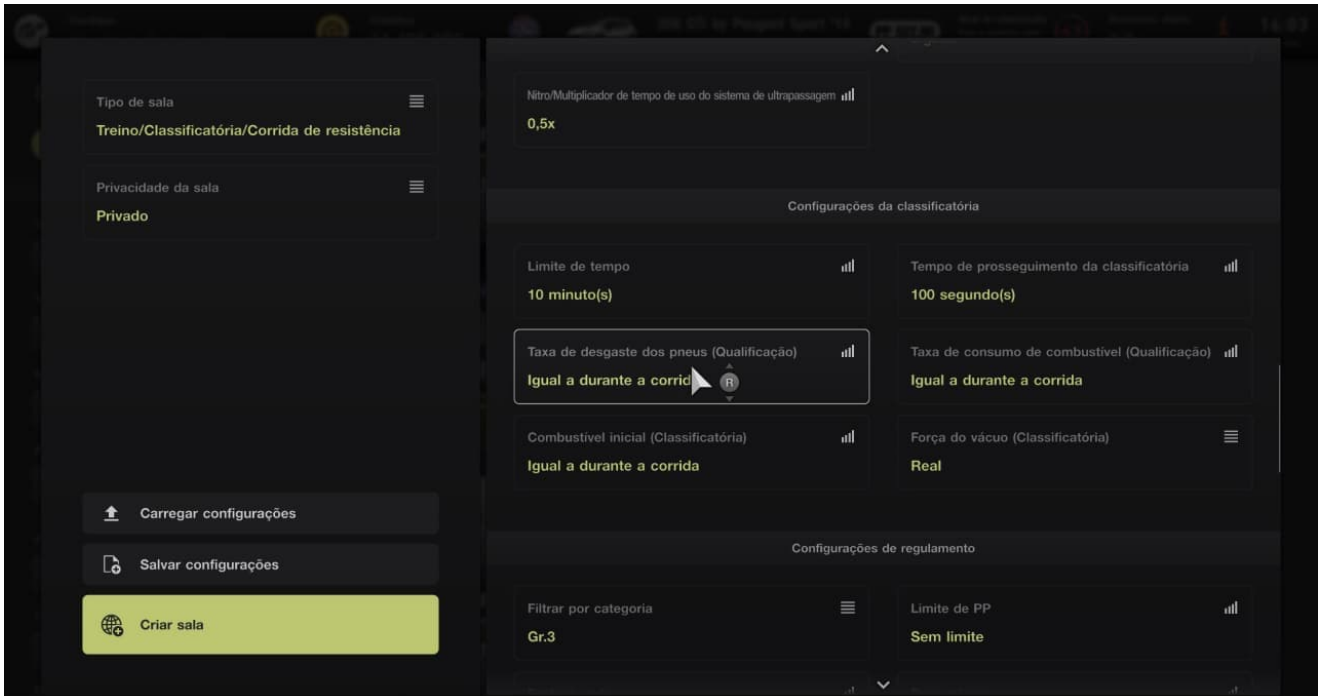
Tipo de sala
Treino/Classificatória/Corrida de resistência

Privacidade da sala
Privado

Carregar configurações

Salvar configurações

Criar sala

Nitro/Multiplicador de tempo de uso do sistema de ultrapassagem
0,5x

Configurações da classificatória

Limite de tempo
10 minuto(s)

Tempo de prosseguimento da classificatória
100 segundo(s)

Taxa de desgaste dos pneus (Qualificação)
Igual a durante a corrida

Taxa de consumo de combustível (Qualificação)
Igual a durante a corrida

Combustível inicial (Classificatória)
Igual a durante a corrida

Força do vácuo (Classificatória)
Real

Configurações de regulamento

Filtrar por categoria
Gr.3

Limite de PP
Sem limite